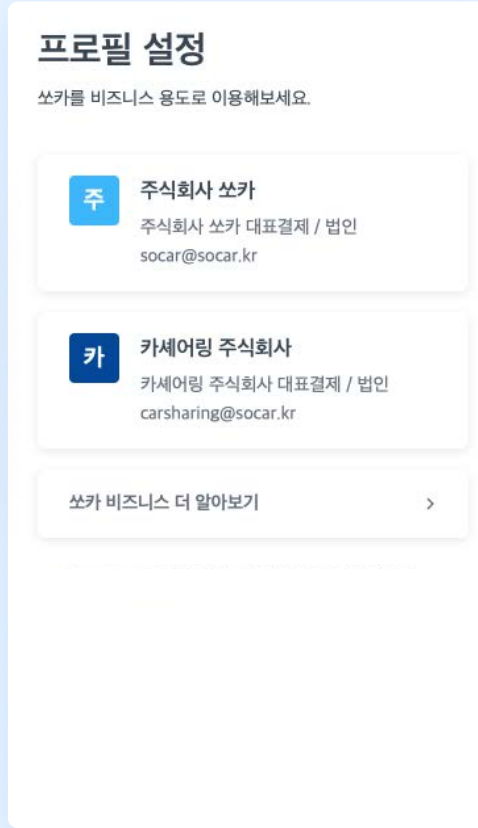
프로필 설정

쏘카를 비즈니스 용도로 이용해보세요.

주

주식회사 쏘카

주식회사 쏘카 대표결제 / 법인

socar@socar.kr

카

카셰어링 주식회사

카셰어링 주식회사 대표결제 / 법인

carsharing@socar.kr

쏘카 비즈니스 더 알아보기

>